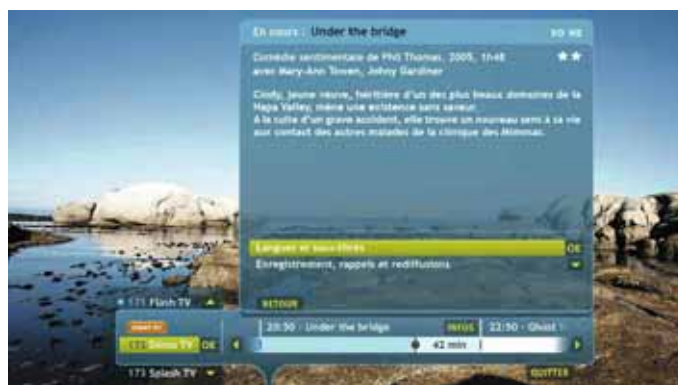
En cours : Under the bridge

Comédie sentimentale de Phil Thomas, 2005, 1h48
avec Mary-Ann Towen, Johny Gardiner

Cindy, jeune veuve, héritière d'un des plus beaux domaines de la Napa Valley, mène une existence sans saveur.
A la suite d'un grave accident, elle trouve un nouveau sens à sa vie au contact des autres malades de la clinique des Mimosas.

Langues et sous-titres OK
Enregistrement, rappels et rediffusions

RETOUR

171 Flash TV
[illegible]
172 Démo TV OK
173 Splash TV

20:30 · Under the bridge INFOS 22:50 · Ghost
42 min

QUITTER